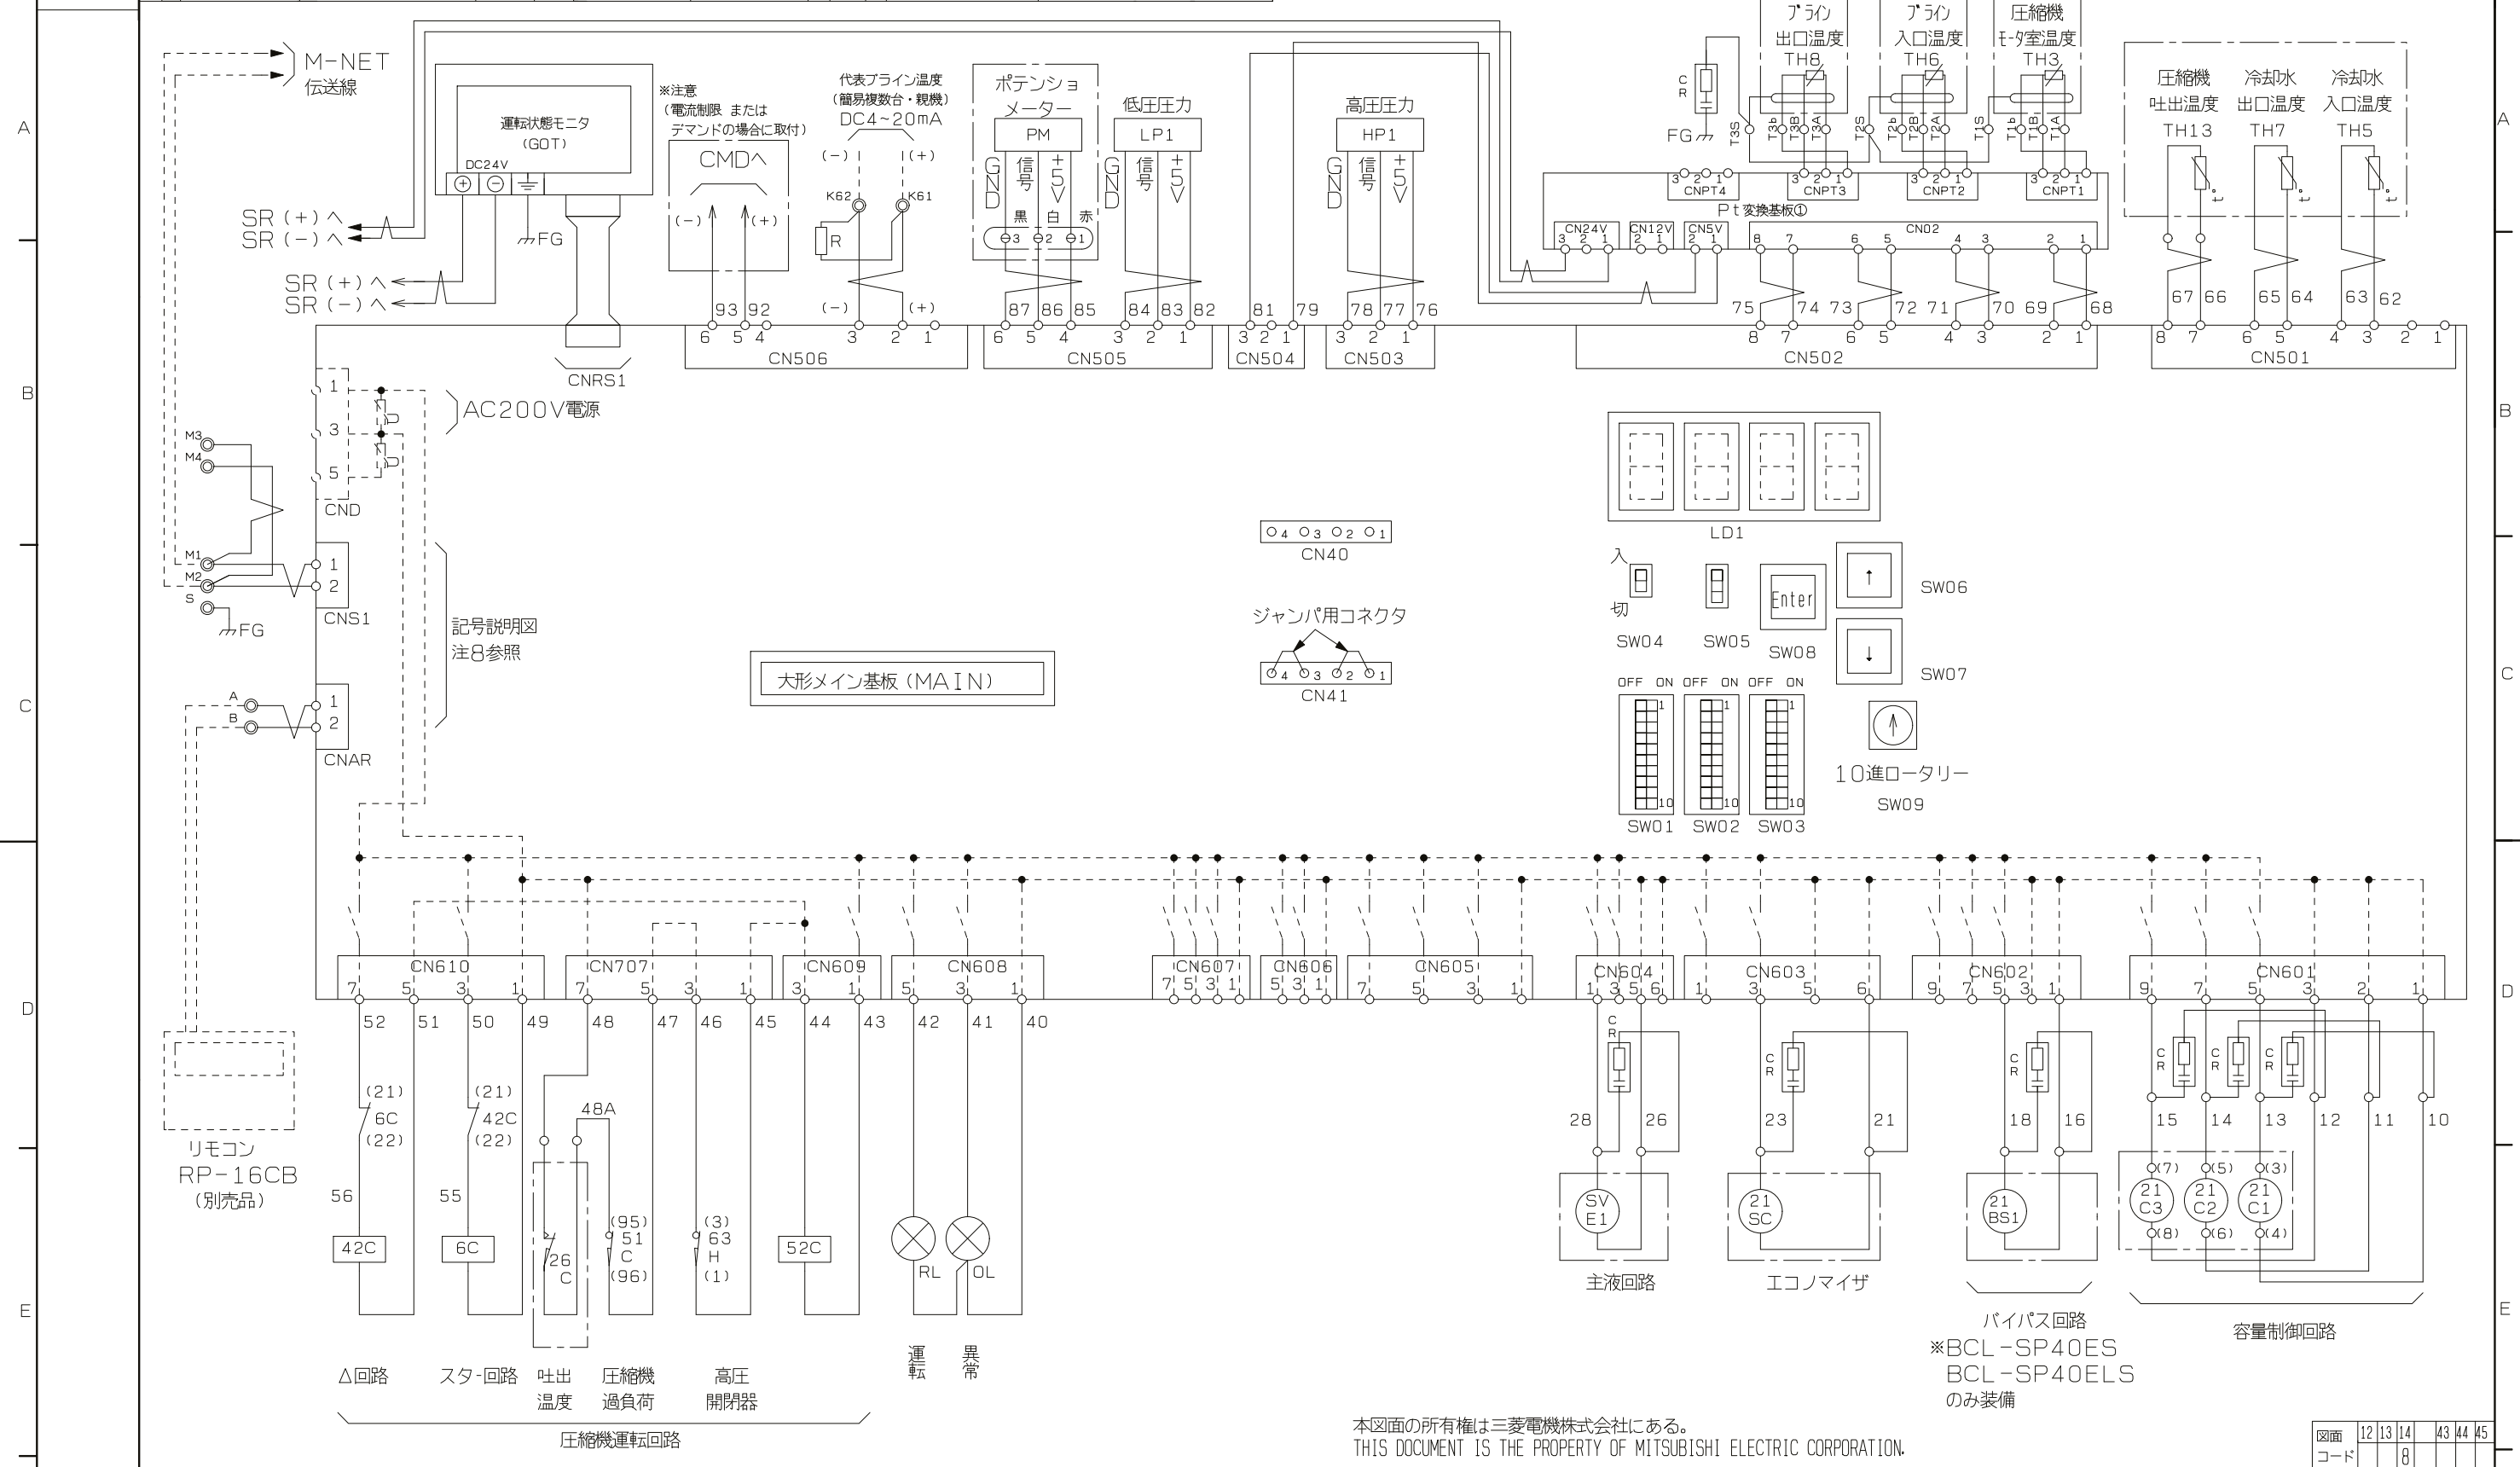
A
B
C
D
E

M-NET
伝送線

運転状態モニタ
(GOT)
DC24V
FG

SR (+)
SR (−)
SR (+)
SR (−)

CNRS1

※注意
(電流制限 または
デマンドの場合に取付)
CMD
(−) (+)

代表ブライン温度
(簡易複数台・親機)
DC4~20mA
(−) (+)
K62 K61
R
(−) (+)

ポテンショ
メーター
PM
GND 信号 +5V
黒 白 赤
3 2 1

低圧圧力
LP1
GND 信号 +5V

高圧圧力
HP1
GND 信号 +5V

93 92
6 5 4 3 2 1
CN506

87 86 85
6 5 4 3 2 1
CN505

84 83 82
81 79
3 2 1
CN504

78 77 76
3 2 1
CN503

ブライン
出口温度
TH8

ブライン
入口温度
TH6

圧縮機
モータ室温度
TH3

C
R
FG

T3S T3b T3B T3A T2S T2b T2B T2A T1S T1b T1B T1A

CNPT4 CNPT3 CNPT2 CNPT1
Pt変換基板①
CN24V CN12V CN5V CN02

75 74 73 72 71 70 69 68
8 7 6 5 4 3 2 1
CN502

圧縮機
吐出温度
TH13

冷却水
出口温度
TH7

冷却水
入口温度
TH5

67 66 65 64 63 62
8 7 6 5 4 3 2 1
CN501

1
3
5
CND
AC200V電源

M3
M4
M1
M2
S
FG
1
2
CNS1

記号説明図
注8参照

A
B
1
2
CNAR

大形メイン基板 (MAIN)

4 3 2 1
CN40

ジャンパ用コネクタ
4 3 2 1
CN41

LD1

入
切
SW04
SW05
Enter
SW08
SW06
SW07

OFF ON OFF ON OFF ON
1
10
SW01 SW02 SW03

10進ロータリー
SW09

CN610
7 5 3 1
52 51 50 49

CN707
7 5 3 1
48 47 46 45

CN609
3 1
44 43

CN608
5 3 1
42 41 40

CN607
7 5 3 1

CN606
5 3 1

CN605
7 5 3 1

CN604
1 3 5 6

CN603
1 3 5 6

CN602
9 7 5 3 1

CN601
9 7 5 3 2 1

(21)
6C
(22)
56
42C

(21)
42C
(22)
55
6C

48A
26C

(95)
51C
(96)

(3)
63H
(1)

52C

RL OL

リモコン
RP-16CB
(別売品)

△回路
スター回路
吐出温度
圧縮機過負荷
高圧開閉器
圧縮機運転回路

運転
異常

C R
28 26
SV E1
主液回路

C R
23 21
21 SC
エコノマイザ

C R
18 16
21 BS1
バイパス回路
※BCL-SP40ES
BCL-SP40ELS
のみ装備

C R C R C R
15 14 13 12 11 10
(7) (5) (3)
21 C3 21 C2 21 C1
(8) (6) (4)
容量制御回路

本図面の所有権は三菱電機株式会社にある。
THIS DOCUMENT IS THE PROPERTY OF MITSUBISHI ELECTRIC CORPORATION.

図面コード 12 13 14 8 43 44 45